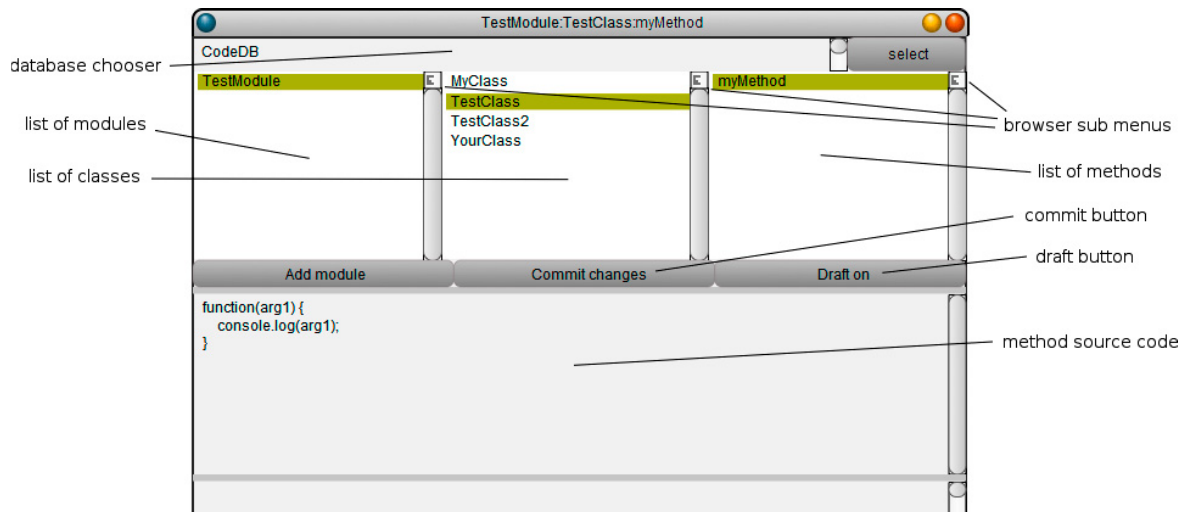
TestModule:TestClass:myMethod

CodeDB

select

database chooser

TestModule

MyClass
TestClass
TestClass2
YourClass

myMethod

browser sub menus

list of modules

list of classes

list of methods

commit button

Add module

Commit changes

Draft on

draft button

function(arg1) {
console.log(arg1);
}

method source code